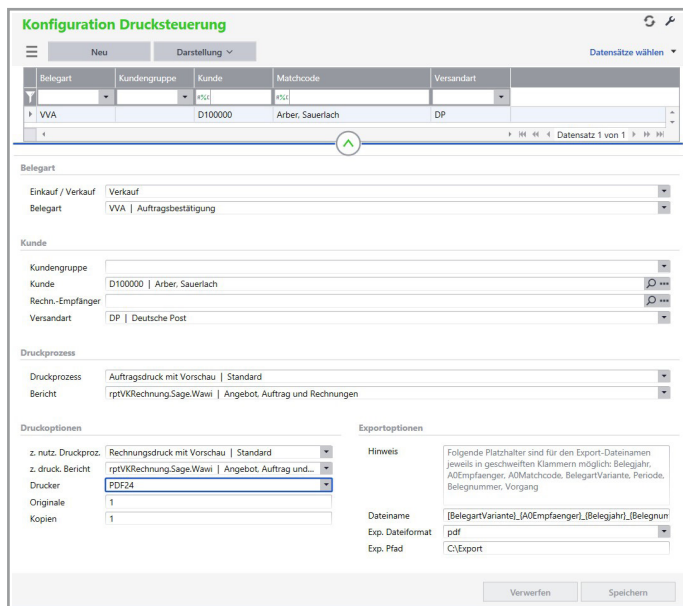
Konfiguration Drucksteuerung

Neu
Darstellung
Datensätze wählen

| Belegart | Kundengruppe | Kunde | Matchcode | Versandart |
|---|---|---|---|---|
| | | a%c | a%c | |
| VVA | | D100000 | Arber, Sauerlach | DP |

Datensatz 1 von 1

Belegart

Einkauf / Verkauf: Verkauf
Belegart: VVA | Auftragsbestätigung

Kunde

Kundengruppe
Kunde: D100000 | Arber, Sauerlach
Rechn.-Empfänger
Versandart: DP | Deutsche Post

Druckprozess

Druckprozess: Auftragsdruck mit Vorschau | Standard
Bericht: rptVKRechnung.Sage.Wawi | Angebot, Auftrag und Rechnungen

Druckoptionen

z. nutz. Druckproz.: Rechnungsdruck mit Vorschau | Standard
z. druck. Bericht: rptVKRechnung.Sage.Wawi | Angebot, Auftrag und...
Drucker: PDF24
Originale: 1
Kopien: 1

Exportoptionen

Hinweis: Folgende Platzhalter sind für den Export-Dateinamen jeweils in geschweiften Klammern möglich: Belegjahr, A0Empfaenger, A0Matchcode, BelegartVariante, Periode, Belegnummer, Vorgang

Dateiname: {BelegartVariante}_{A0Empfaenger}_{Belegjahr}_{Belegnum
Exp. Dateiformat: pdf
Exp. Pfad: C:\Export

Verwerfen
Speichern